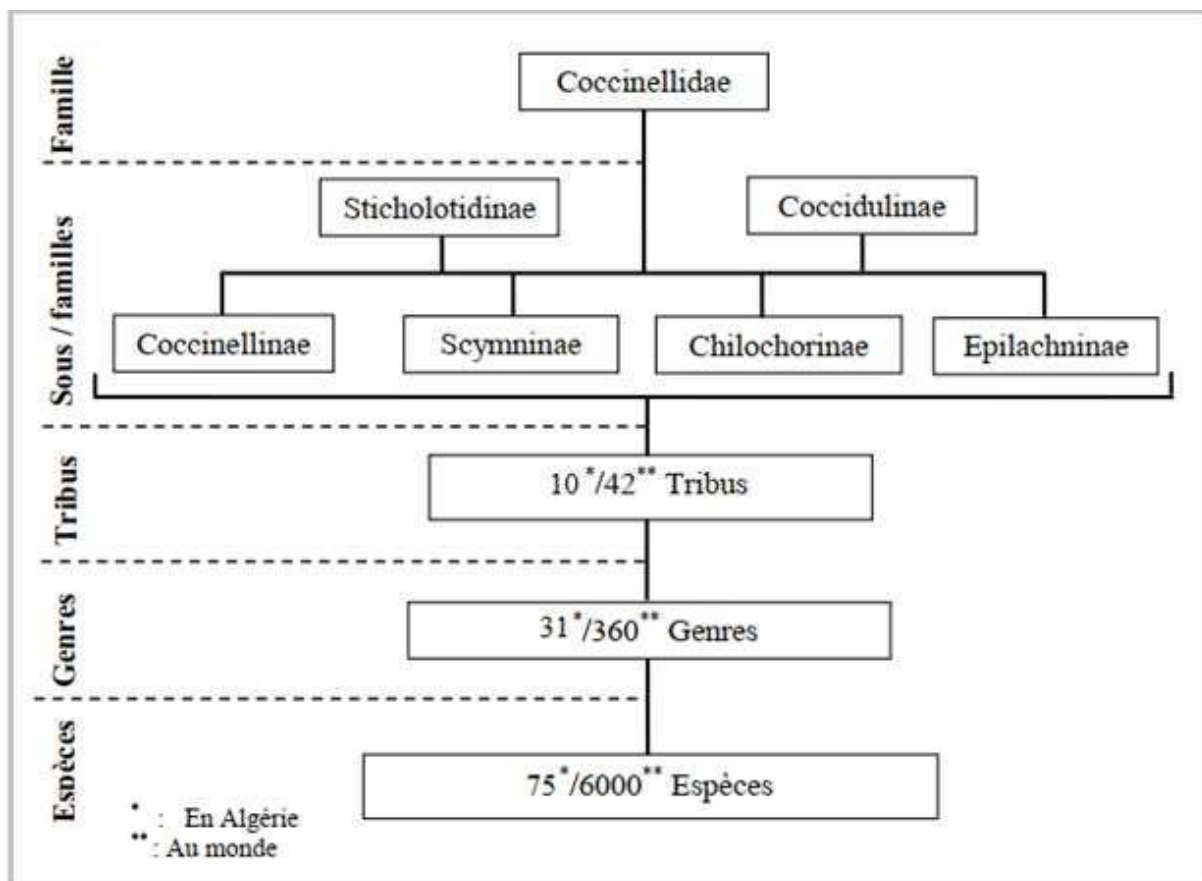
Famille

Coccinellidae

Sous / familles

Sticholotidinae

Coccidulinae

Coccinellinae

Scymninae

Chilochorinae

Epilachninae

Tribus

$10^{*}/42^{**}$ Tribus

Genres

$31^{*}/360^{**}$ Genres

Espèces

$75^{*}/6000^{**}$ Espèces

* : En Algérie
** : Au monde